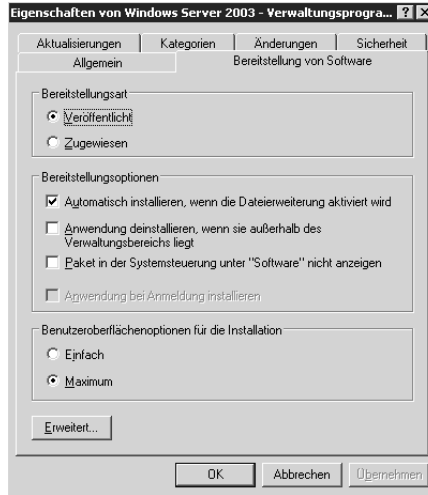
Eigenschaften von Windows Server 2003 - Verwaltungsprogra... ? X

Aktualisierungen | Kategorien | Änderungen | Sicherheit
Allgemein | Bereitstellung von Software

Bereitstellungsart

Veröffentlicht

Zugewiesen

Bereitstellungsoptionen

Automatisch installieren, wenn die Dateierweiterung aktiviert wird

Anwendung deinstallieren, wenn sie außerhalb des Verwaltungsbereichs liegt

Paket in der Systemsteuerung unter "Software" nicht anzeigen

Anwendung bei Anmeldung installieren

Benutzeroberflächenoptionen für die Installation

Einfach

Maximum

Erweitert...

OK | Abbrechen | Übernehmen